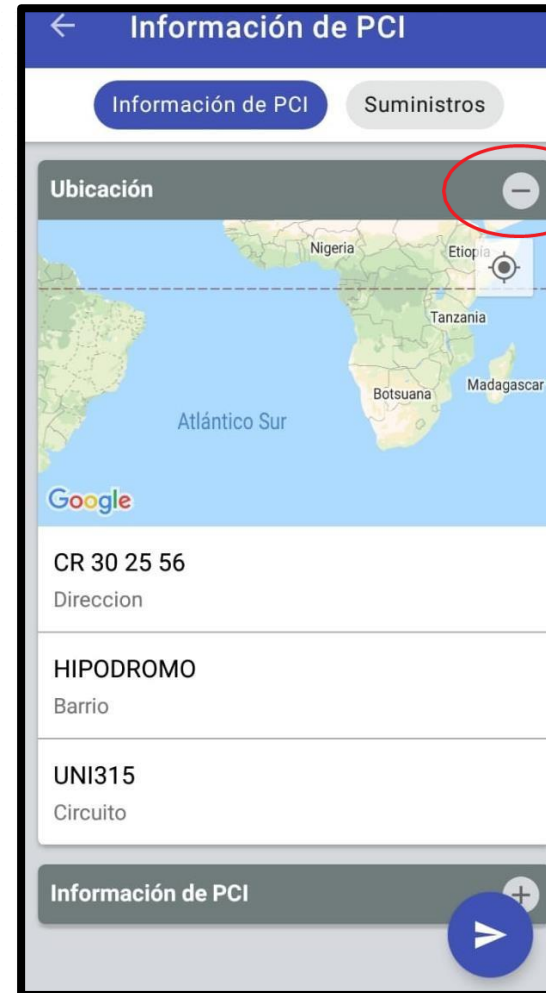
Información de PCI

Información de PCI

Suministros

Ubicación

Nigeria

Etiopía

Tanzania

Madagascar

Botsuana

Atlántico Sur

Google

CR 30 25 56

Direccion

HIPODROMO

Barrio

UNI315

Circuito

Información de PCI